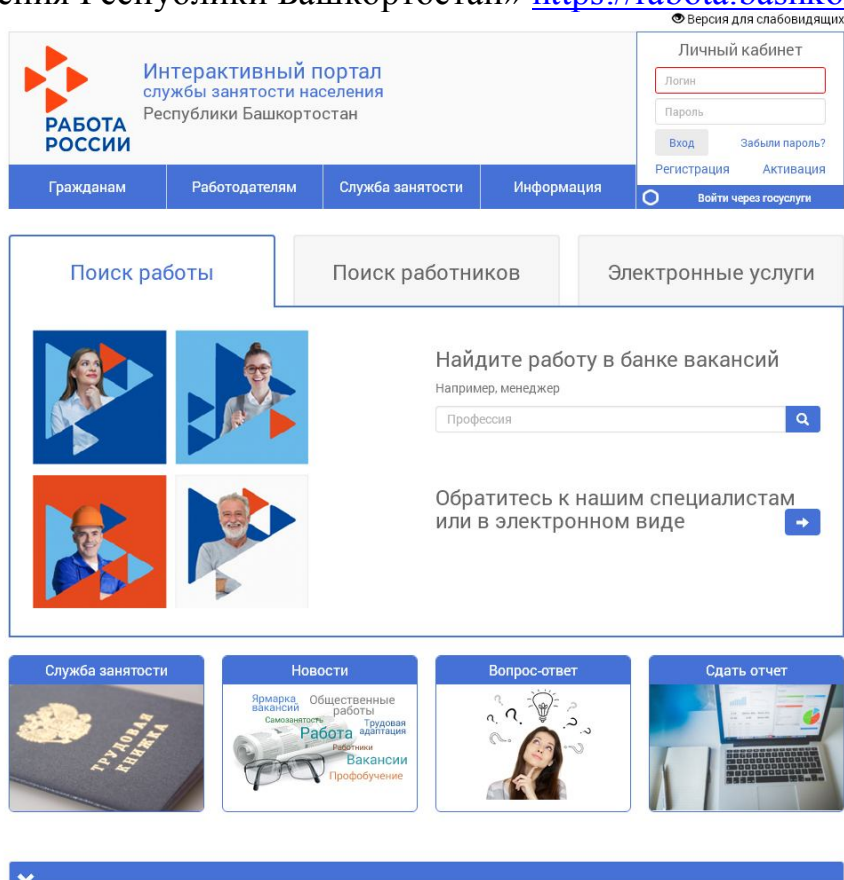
ения Республики Башкортостан» https://rabota.bashko

Версия для слабовидящих

РАБОТА РОССИИ

Интерактивный портал службы занятости населения Республики Башкортостан

Личный кабинет

Логин

Пароль

Вход

Забыли пароль?

Регистрация

Активация

Войти через госуслуги

Гражданам

Работодателям

Служба занятости

Информация

Поиск работы

Поиск работников

Электронные услуги

Найдите работу в банке вакансий

Например, менеджер

Профессия

Обратитесь к нашим специалистам или в электронном виде

Служба занятости

ТРУДОВАЯ КНИЖКА

Новости

Ярмарка вакансий

Общественные работы

Самозанятость

Трудовая адаптация

Работа

Работники

Вакансии

Профобучение

Вопрос-ответ

Сдать отчет